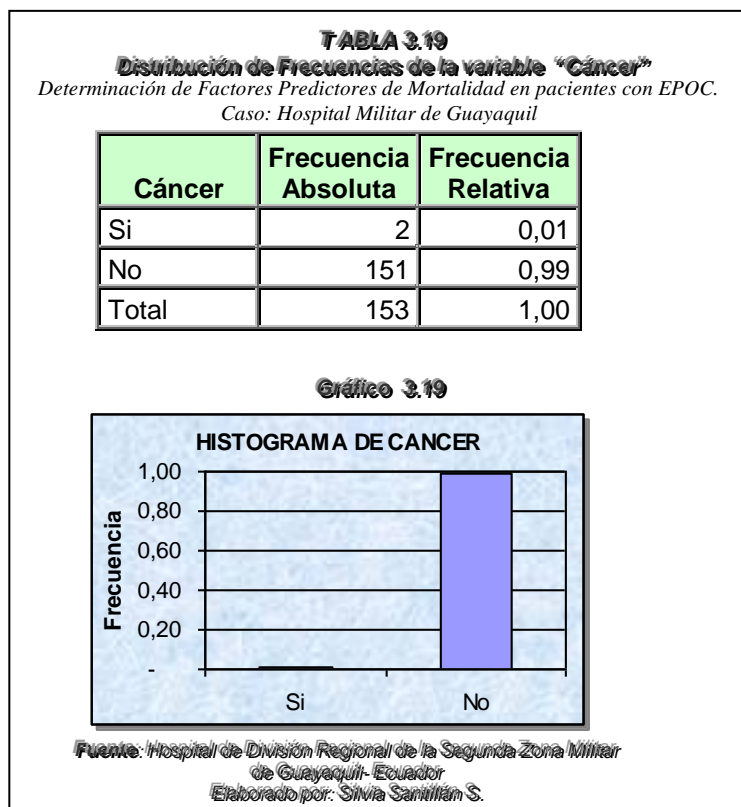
TABLA 3.19
Distribución de Frecuencias de la variable "Cáncer"
Determinación de Factores Predictores de Mortalidad en pacientes con EPOC.
Caso: Hospital Militar de Guayaquil

| Cáncer | Frecuencia Absoluta | Frecuencia Relativa |
|---|---|---|
| Si | 2 | 0,01 |
| No | 151 | 0,99 |
| Total | 153 | 1,00 |

Gráfico 3.19

HISTOGRAMA DE CANCER
Frecuencia
1,00
0,80
0,60
0,40
0,20
-
Si
No

Fuente: Hospital de División Regional de la Segunda Zona Militar de Guayaquil- Ecuador
Elaborado por: Silvia Santillán S.